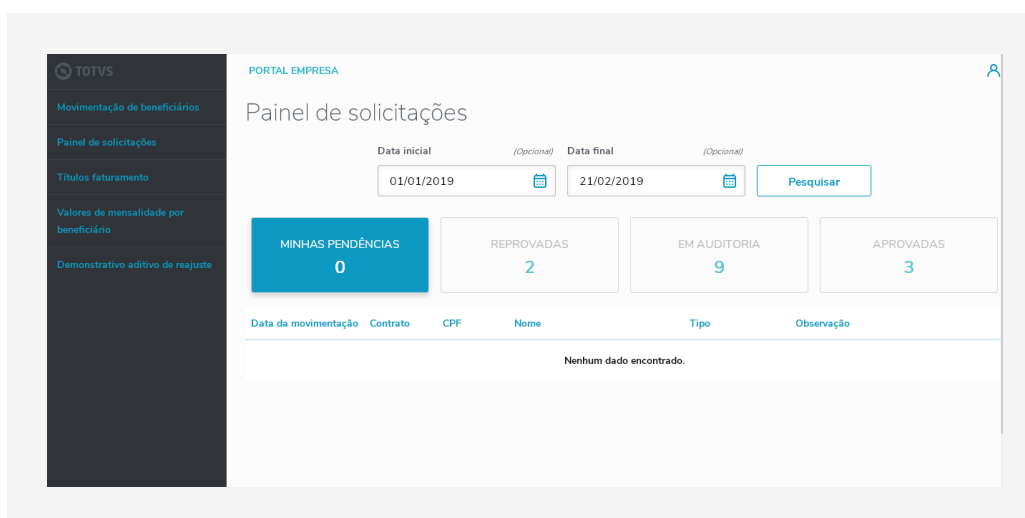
TOTVS

Movimentação de beneficiários

Painel de solicitações

Títulos faturamento

Valores de mensalidade por beneficiário

Demonstrativo aditivo de reajuste

PORTAL EMPRESA

Painel de solicitações

Data inicial (Opcional)
01/01/2019

Data final (Opcional)
21/02/2019

Pesquisar

MINHAS PENDÊNCIAS
0

REPROVADAS
2

EM AUDITORIA
9

APROVADAS
3

| Data da movimentação | Contrato | CPF | Nome | Tipo | Observação |
|---|---|---|---|---|---|

Nenhum dado encontrado.